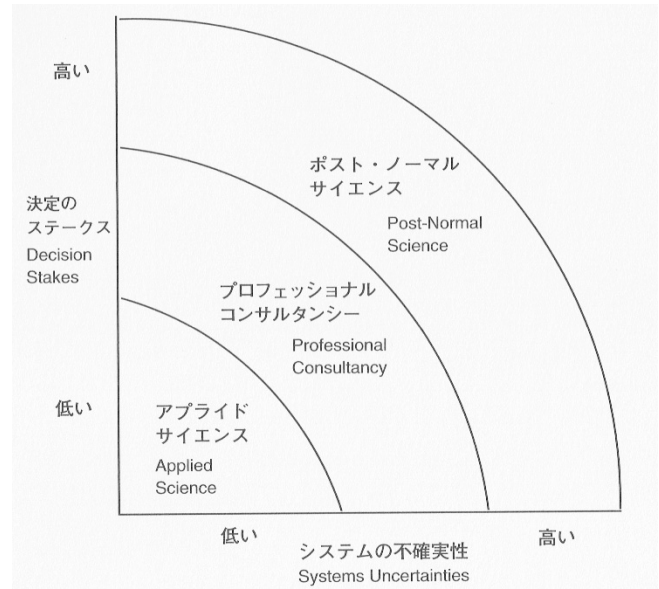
高い

決定の
ステークス
Decision
Stakes

低い

ポスト・ノーマル
サイエンス
Post-Normal
Science

プロフェッショナル
コンサルタンシー
Professional
Consultancy

アプライド
サイエンス
Applied
Science

低い

高い

システムの不確実性
Systems Uncertainties